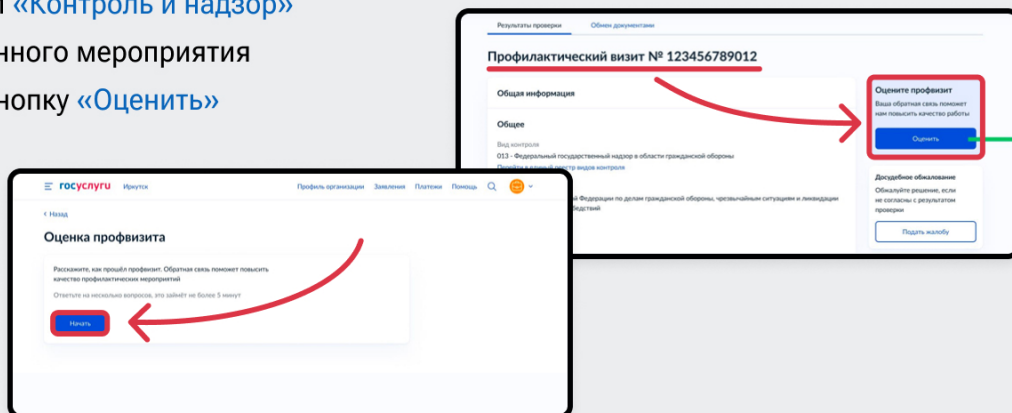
л «Контроль и надзор»
нного мероприятия
нопку «Оценить»

Результаты проверки
Обмен документами

Профилактический визит № 123456789012

Общая информация

Общее

Вид контроля
013 - Федеральный государственный надзор в области гражданской обороны
Перейти к единому реестру видов контроля

й Федерации по делам гражданской обороны, чрезвычайным ситуациям и ликвидации
едствий

Оцените профвизит
Ваша обратная связь поможет нам повысить качество работы

Оценить

Досудебное обжалование
Обжалуйте решение, если не согласны с результатом проверки

Подать жалобу

госуслуги
Иркутск
Профиль организации
Заявления
Платежи
Помощь

< Назад

Оценка профвизита

Расскажите, как прошёл профвизит. Обратная связь поможет повысить качество профилактических мероприятий

Ответьте на несколько вопросов, это займёт не более 5 минут

Начать